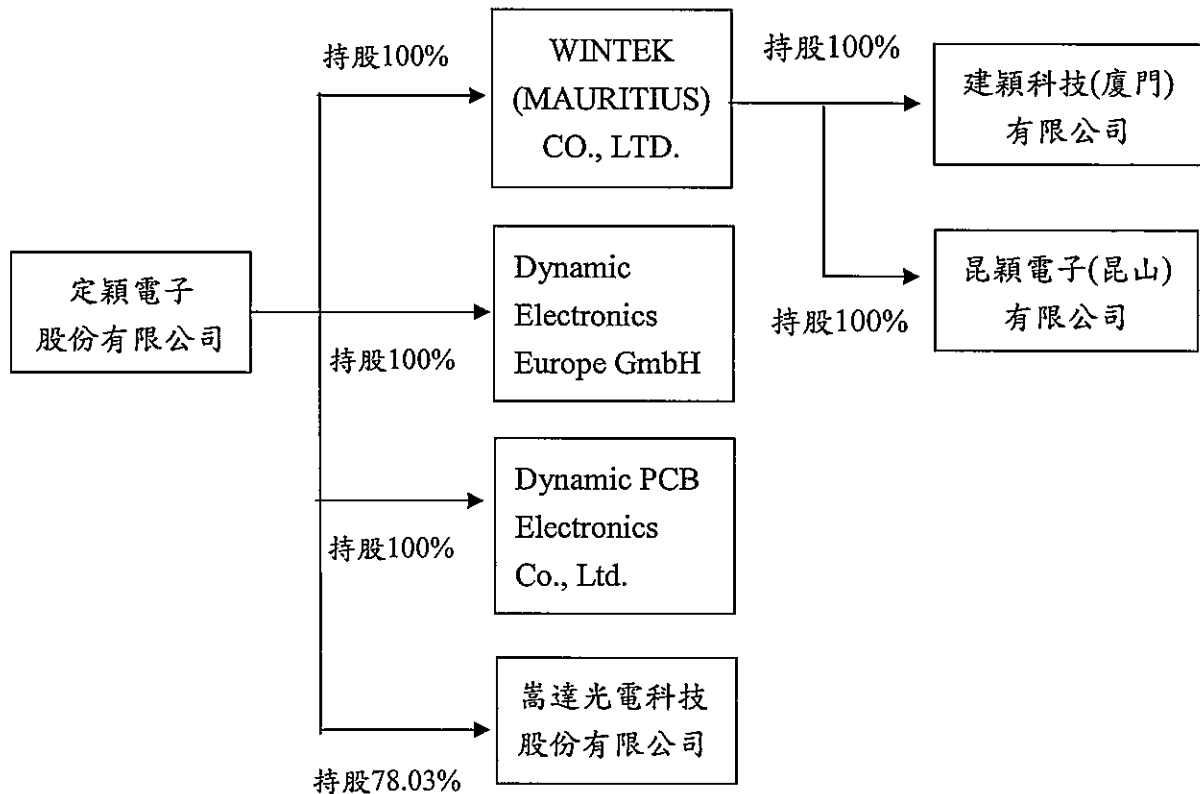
定穎電子
股份有限公司

持股100%

WINTEK (MAURITIUS) CO., LTD.

持股100%

建穎科技(廈門)
有限公司

昆穎電子(昆山)
有限公司

持股100%

Dynamic Electronics Europe GmbH

持股100%

Dynamic PCB Electronics Co., Ltd.

持股100%

嵩達光電科技
股份有限公司

持股78.03%